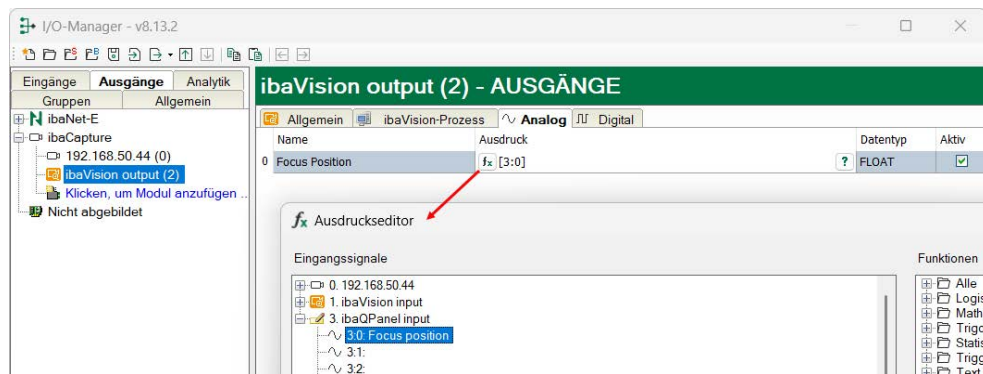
I/O-Manager - v8.13.2

Eingänge | Ausgänge | Analytik
Gruppen | Allgemein

ibaNet-E
ibaCapture
192.168.50.44 (0)
ibaVision output (2)
Klicken, um Modul anzufügen ...
Nicht abgebildet

ibaVision output (2) - AUSGÄNGE

Allgemein | ibaVision-Prozess | Analog | Digital

| | Name | Ausdruck | | Datentyp | Aktiv |
|---|---|---|---|---|---|
| 0 | Focus Position | $f_x$ [3:0] | ? | FLOAT | ☑ |

$f_x$ Ausdruckseditor

Eingangssignale

0. 192.168.50.44
1. ibaVision input
3. ibaQPanel input
3:0: Focus position
3:1:
3:2:

Funktionen

Alle
Logis
Math
Trigo
Statis
Trigg
Text